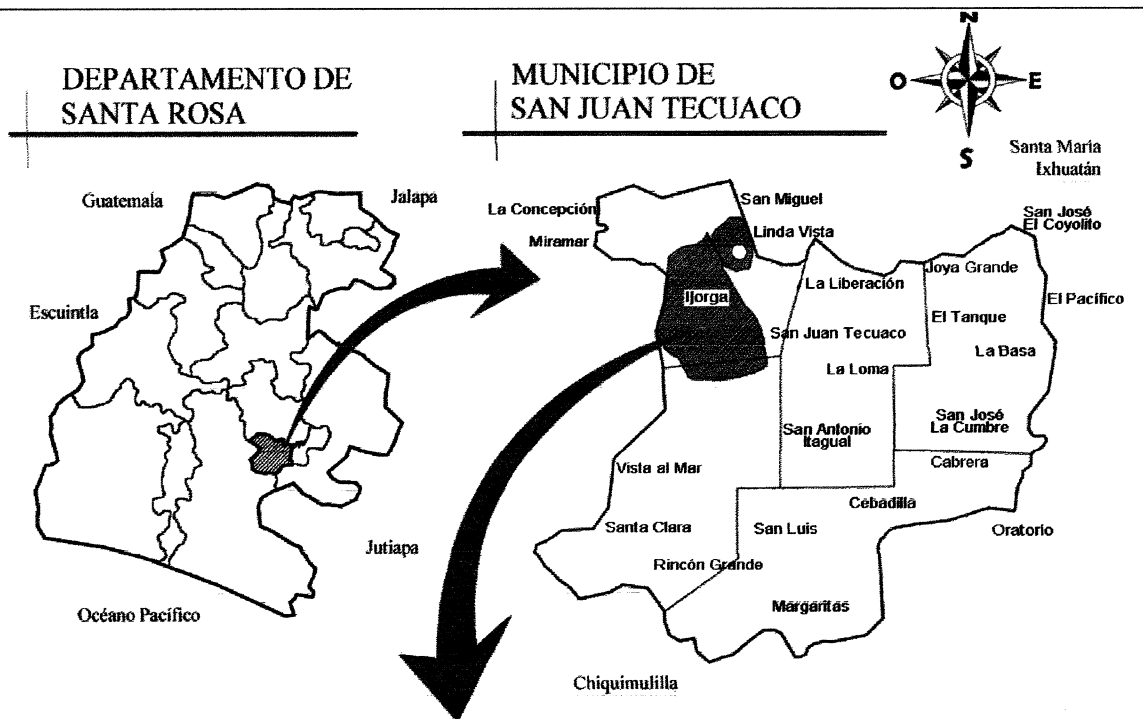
DEPARTAMENTO DE SANTA ROSA

MUNICIPIO DE SAN JUAN TECUACO

N
O
E
S

Santa María Ixhuatán

Guatemala
Jalapa
Escuintla
Jutiapa
Océano Pacífico

La Concepción
San Miguel
Linda Vista
Miramar
San José El Coyolito
Joya Grande
La Liberación
Ijorga
El Pacífico
El Tanque
San Juan Tecuaco
La Basa
La Loma
San José La Cumbre
San Antonio Itagual
Cabrera
Vista al Mar
Cebadilla
Santa Clara
San Luis
Oratorio
Rincón Grande
Margaritas
Chiquimulilla